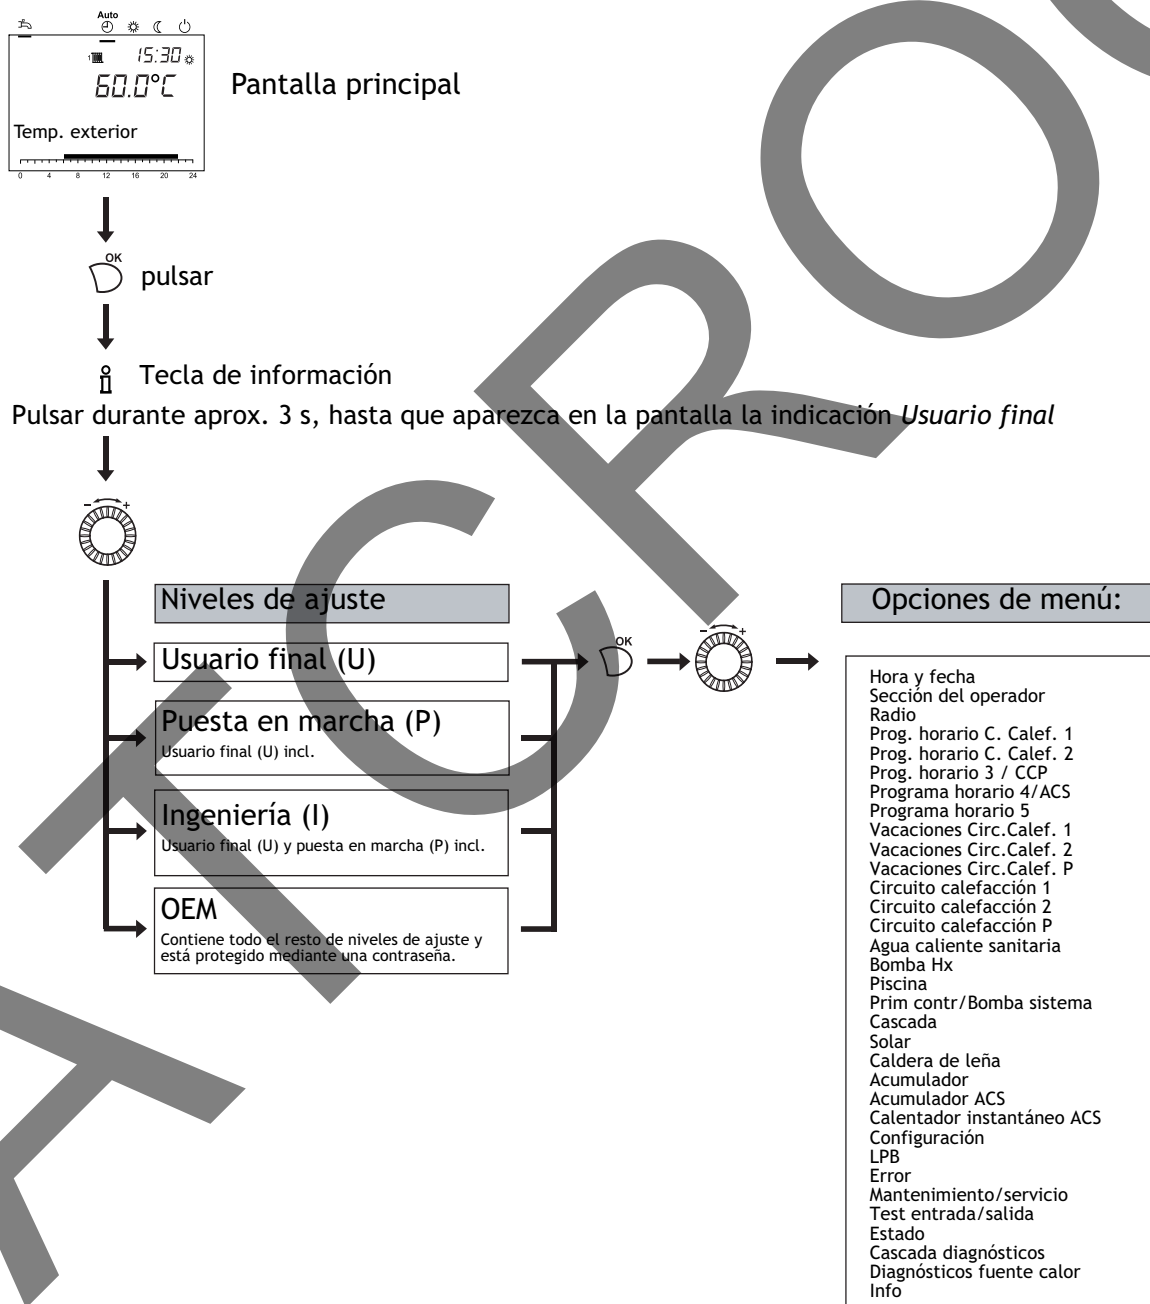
Auto

15:30

60.0°C

Temp. exterior

0 4 8 12 16 20 24

Pantalla principal

OK

pulsar

Tecla de información

Pulsar durante aprox. 3 s, hasta que aparezca en la pantalla la indicación *Usuario final*

Niveles de ajuste

Usuario final (U)

Puesta en marcha (P)
Usuario final (U) incl.

Ingeniería (I)
Usuario final (U) y puesta en marcha (P) incl.

OEM
Contiene todo el resto de niveles de ajuste y está protegido mediante una contraseña.

OK

Opciones de menú:

Hora y fecha
Sección del operador
Radio
Prog. horario C. Calef. 1
Prog. horario C. Calef. 2
Prog. horario 3 / CCP
Programa horario 4/ACS
Programa horario 5
Vacaciones Circ.Calef. 1
Vacaciones Circ.Calef. 2
Vacaciones Circ.Calef. P
Circuito calefacción 1
Circuito calefacción 2
Circuito calefacción P
Agua caliente sanitaria
Bomba Hx
Piscina
Prim contr/Bomba sistema
Cascada
Solar
Caldera de leña
Acumulador
Acumulador ACS
Calentador instantáneo ACS
Configuración
LPB
Error
Mantenimiento/servicio
Test entrada/salida
Estado
Cascada diagnósticos
Diagnósticos fuente calor
Info